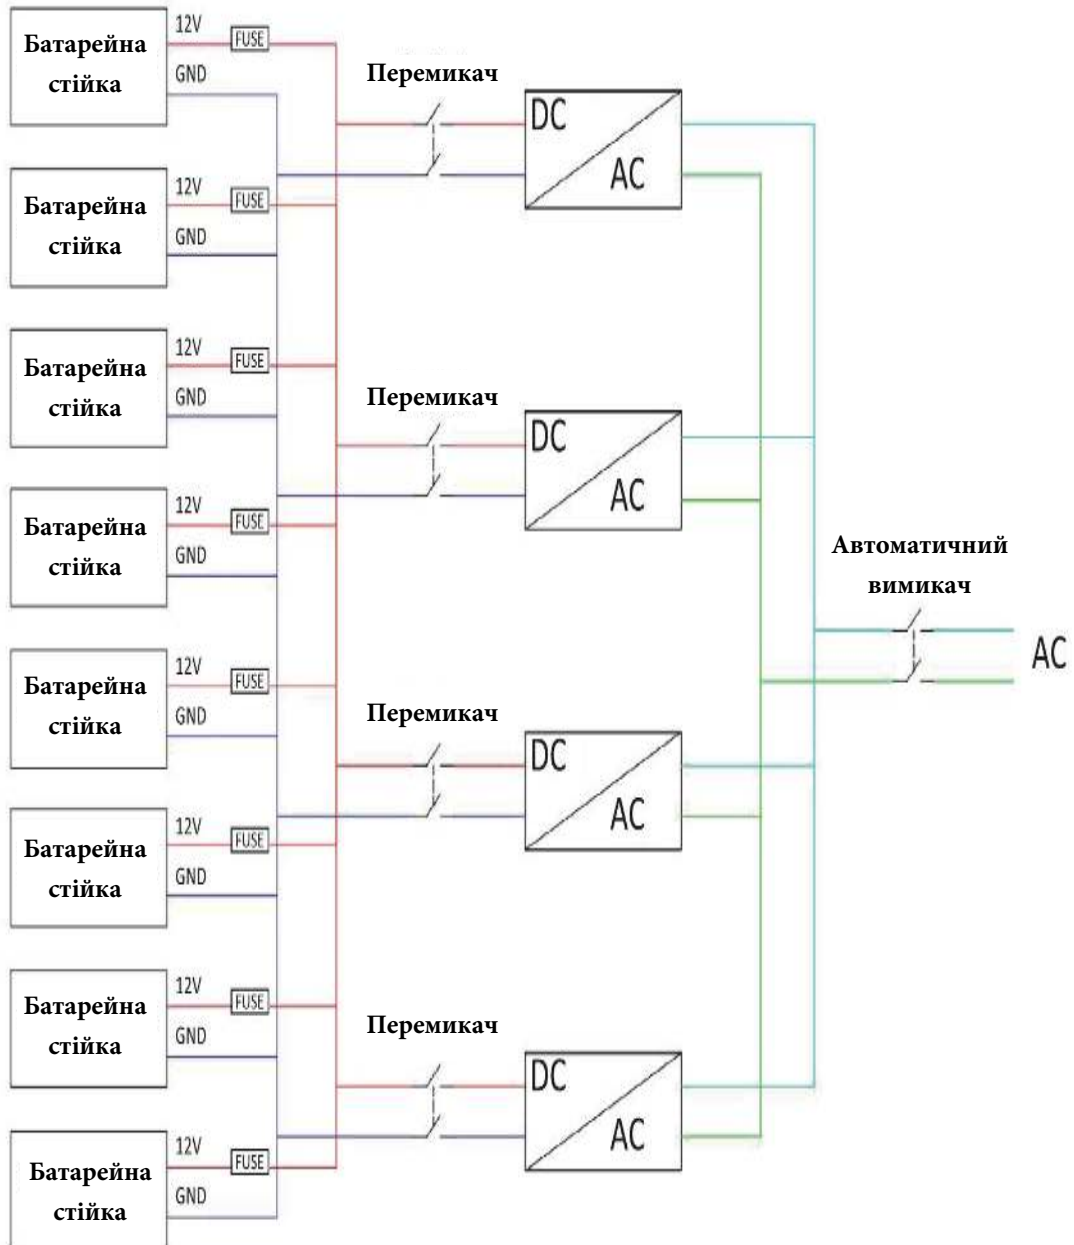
Батарейна стійка
12V
FUSE
GND

Батарейна стійка
12V
FUSE
GND

Батарейна стійка
12V
FUSE
GND

Батарейна стійка
12V
FUSE
GND

Батарейна стійка
12V
FUSE
GND

Батарейна стійка
12V
FUSE
GND

Батарейна стійка
12V
FUSE
GND

Батарейна стійка
12V
FUSE
GND

Перемикач
DC
AC

Перемикач
DC
AC

Перемикач
DC
AC

Перемикач
DC
AC

Автоматичний вимикач
AC